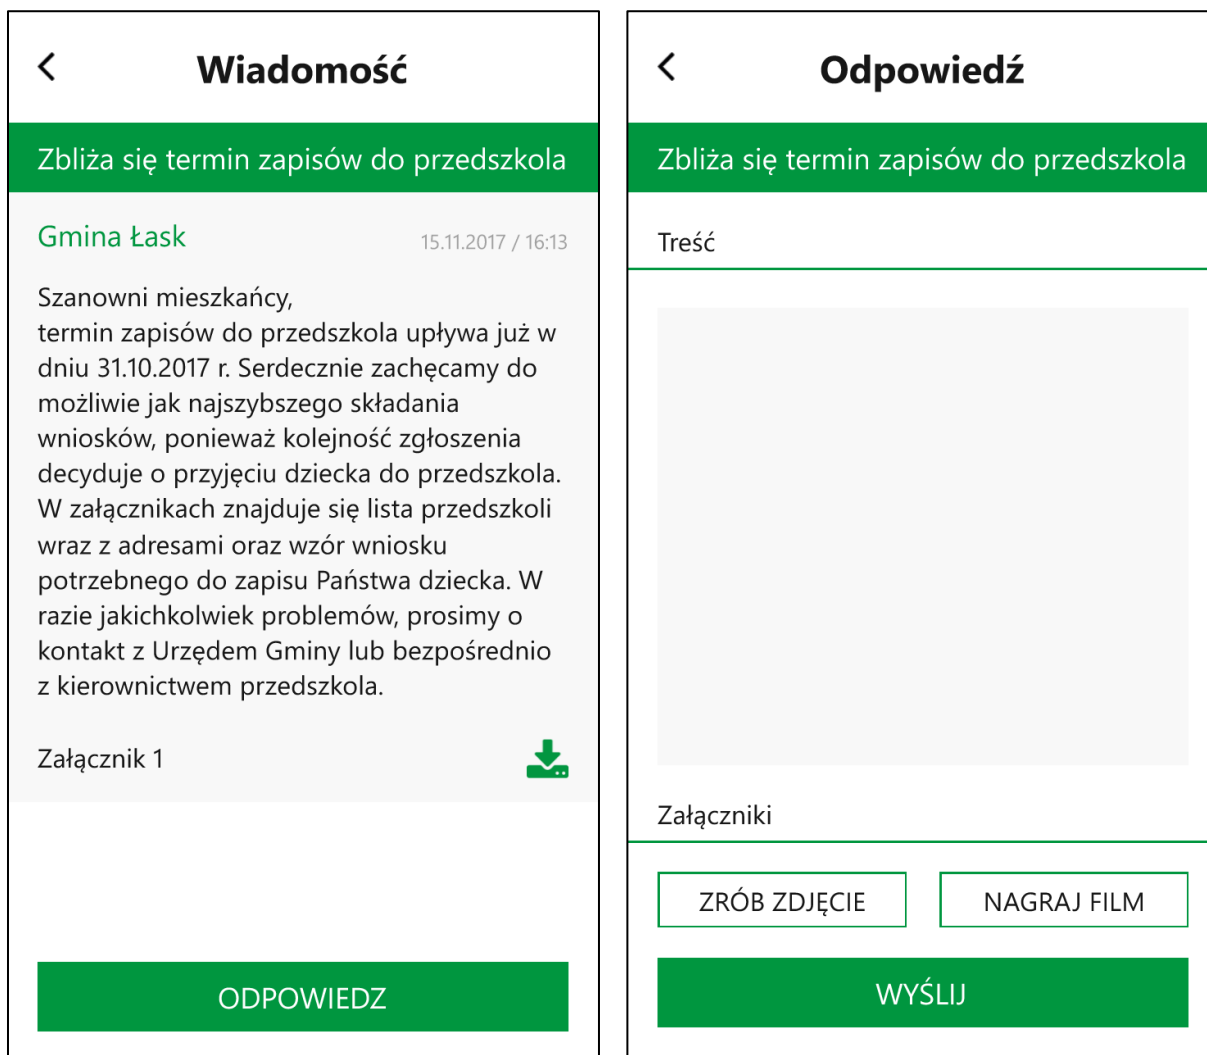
Wiadomość

Zbliża się termin zapisów do przedszkola

Gmina Łask

15.11.2017 / 16:13

Szanowni mieszkańcy,
termin zapisów do przedszkola upływa już w dniu 31.10.2017 r. Serdecznie zachęcamy do możliwie jak najszybszego składania wniosków, ponieważ kolejność zgłoszenia decyduje o przyjęciu dziecka do przedszkola. W załącznikach znajduje się lista przedszkoli wraz z adresami oraz wzór wniosku potrzebnego do zapisu Państwa dziecka. W razie jakichkolwiek problemów, prosimy o kontakt z Urzędem Gminy lub bezpośrednio z kierownictwem przedszkola.

Załącznik 1

ODPOWIEDZ

Odpowiedź

Zbliża się termin zapisów do przedszkola

Treść

Załączniki

ZRÓB ZDJĘCIE

NAGRAJ FILM

WYŚLIJ